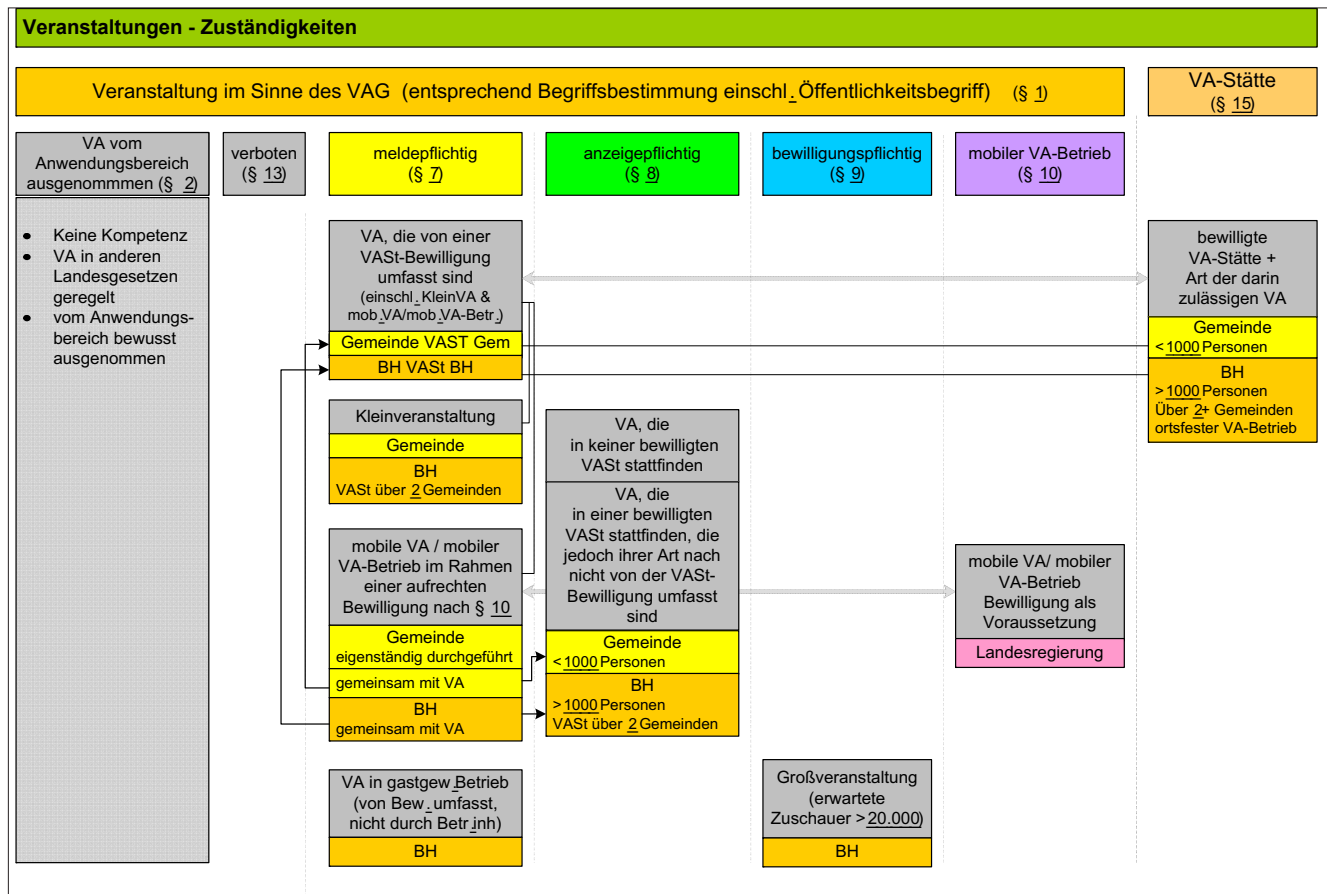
Veranstaltungen - Zuständigkeiten

Veranstaltung im Sinne des VAG (entsprechend Begriffsbestimmung einschl. Öffentlichkeitsbegriff) (§ 1)

VA-Stätte (§ 15)

VA vom Anwendungsbereich ausgenommmen (§ 2)

verboten (§ 13)

meldepflichtig (§ 7)

anzeigepflichtig (§ 8)

bewilligungspflichtig (§ 9)

mobiler VA-Betrieb (§ 10)

- Keine Kompetenz
- VA in anderen Landesgesetzen geregelt
- vom Anwendungsbereich bewusst ausgenommen

VA, die von einer VASt-Bewilligung umfasst sind (einschl. KleinVA & mob.VA/mob.VA-Betr.)

Gemeinde VAST Gem

BH VASt BH

Kleinveranstaltung

Gemeinde

BH
VASt über 2 Gemeinden

mobile VA / mobiler VA-Betrieb im Rahmen einer aufrechten Bewilligung nach § 10

Gemeinde
eigenständig durchgeführt

gemeinsam mit VA

BH
gemeinsam mit VA

VA in gastgew.Betrieb (von Bew. umfasst, nicht durch Betr.inh)

BH

VA, die in keiner bewilligten VASt stattfinden

VA, die in einer bewilligten VASt stattfinden, die jedoch ihrer Art nach nicht von der VASt-Bewilligung umfasst sind

Gemeinde
< 1000 Personen

BH
> 1000 Personen
VASt über 2 Gemeinden

Großveranstaltung (erwartete Zuschauer > 20.000)

BH

mobile VA/ mobiler VA-Betrieb Bewilligung als Voraussetzung

Landesregierung

bewilligte VA-Stätte + Art der darin zulässigen VA

Gemeinde
< 1000 Personen

BH
> 1000 Personen
Über 2+ Gemeinden
ortsfester VA-Betrieb